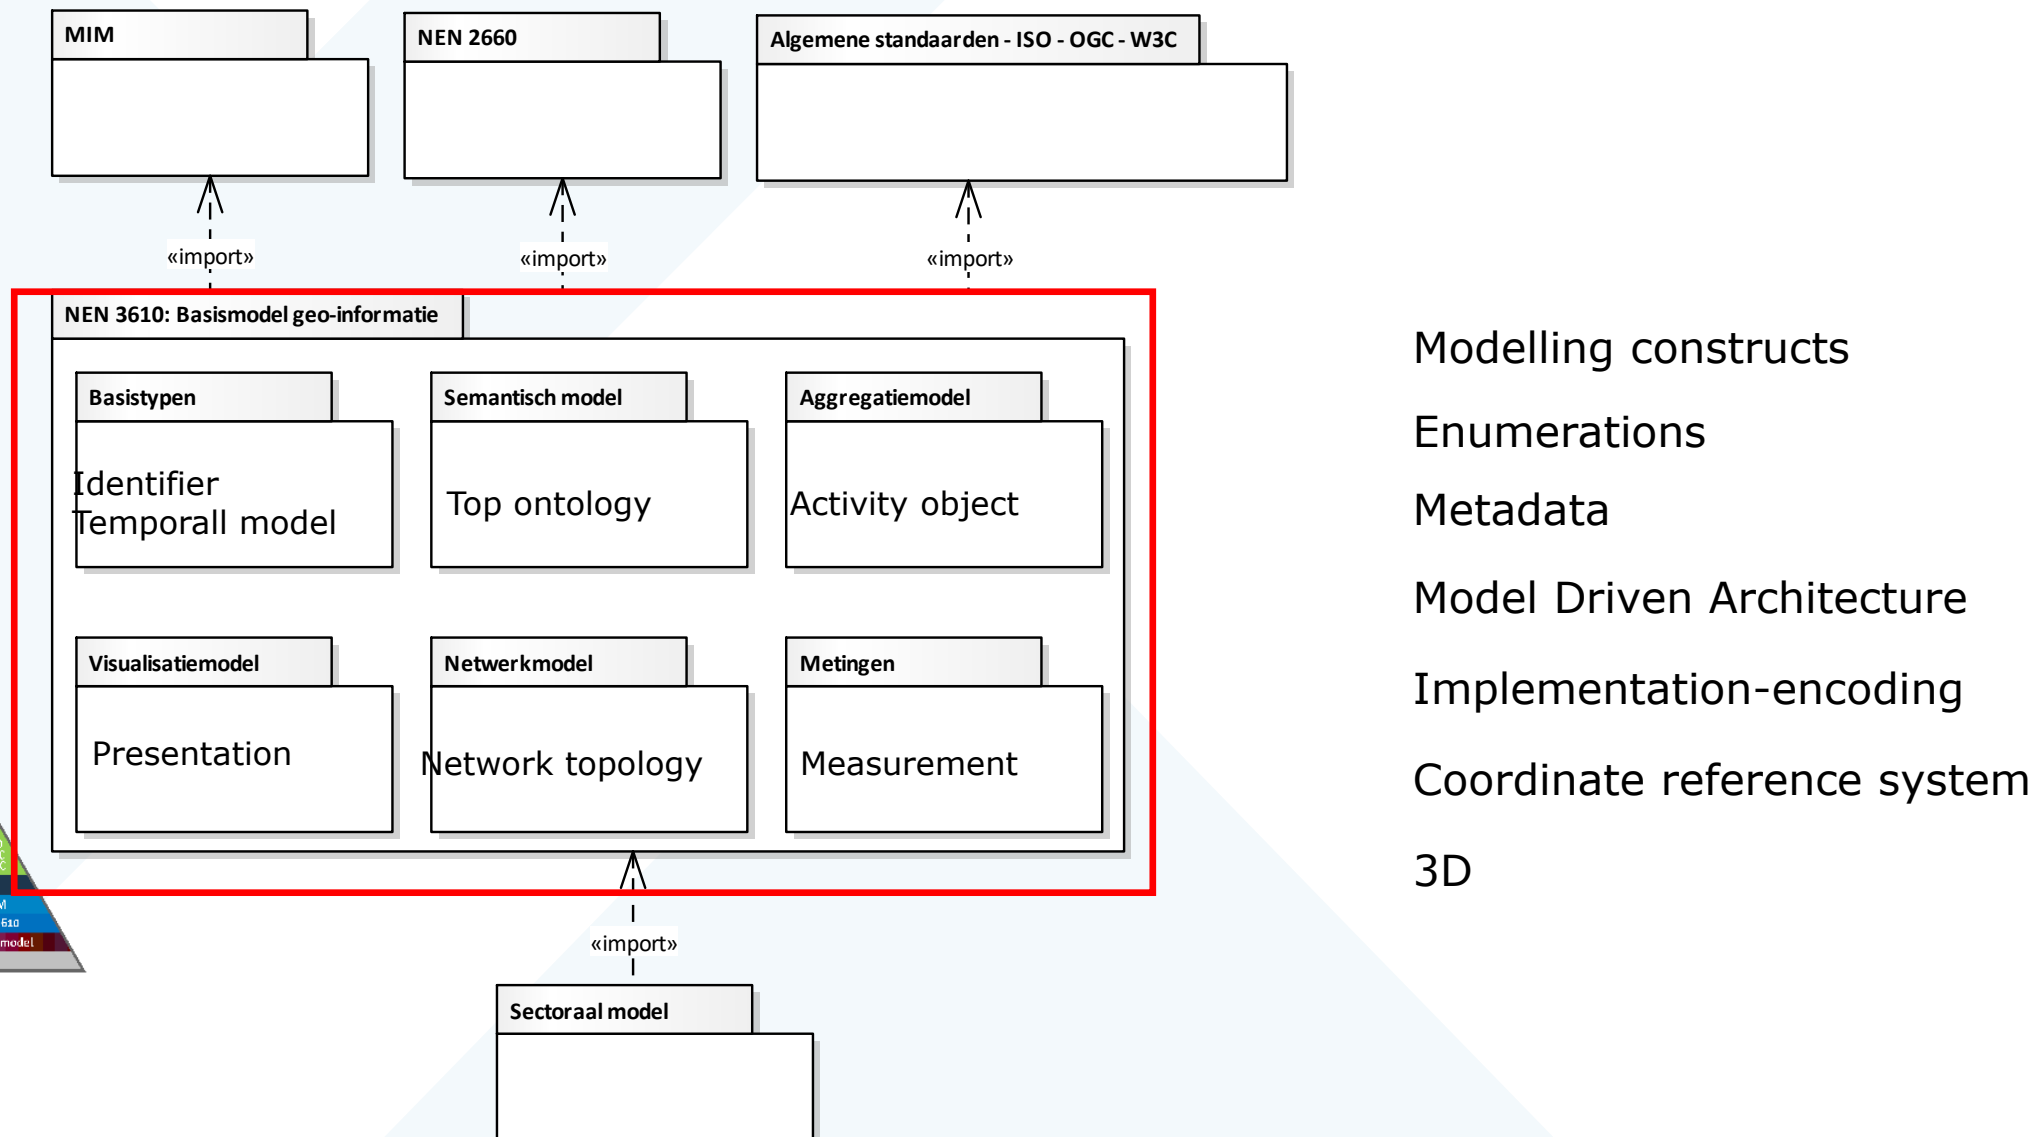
MIM

NEN 2660

Algemene standaarden - ISO - OGC - W3C

«import»

«import»

«import»

NEN 3610: Basismodel geo-informatie

Basistypen

Identifier
Temporall model

Semantisch model

Top ontology

Aggregatiemodel

Activity object

Visualisatiemodel

Presentation

Netwerkmodel

Network topology

Metingen

Measurement

«import»

Sectoraal model

Modelling constructs

Enumerations

Metadata

Model Driven Architecture

Implementation-encoding

Coordinate reference system

3D